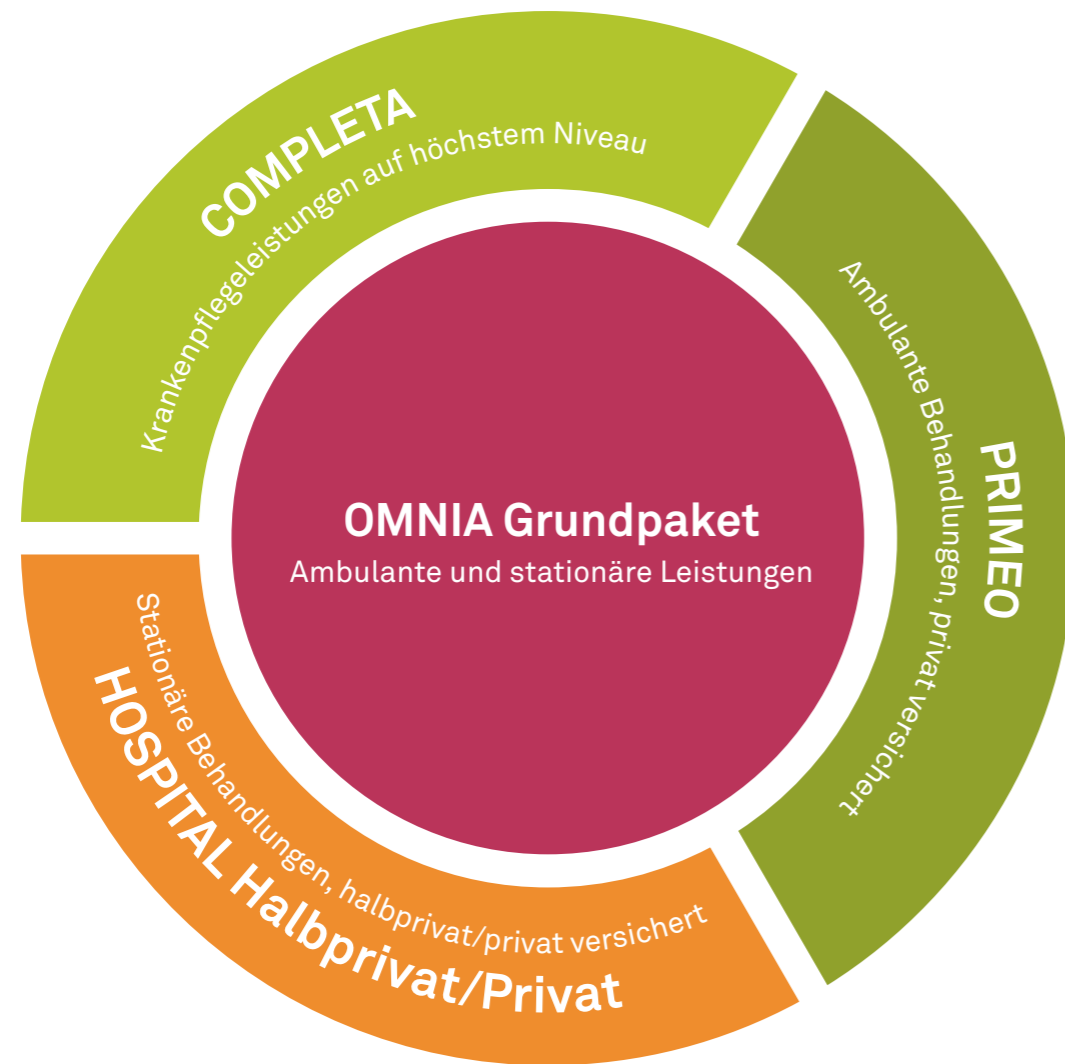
COMPLETA
Krankenpflegeleistungen auf höchstem Niveau

PRIMEO
Ambulante Behandlungen, privat versichert

OMNIA Grundpaket
Ambulante und stationäre Leistungen

Stationäre Behandlungen, halbprivat/privat versichert
HOSPITAL Halbprivat/Privat